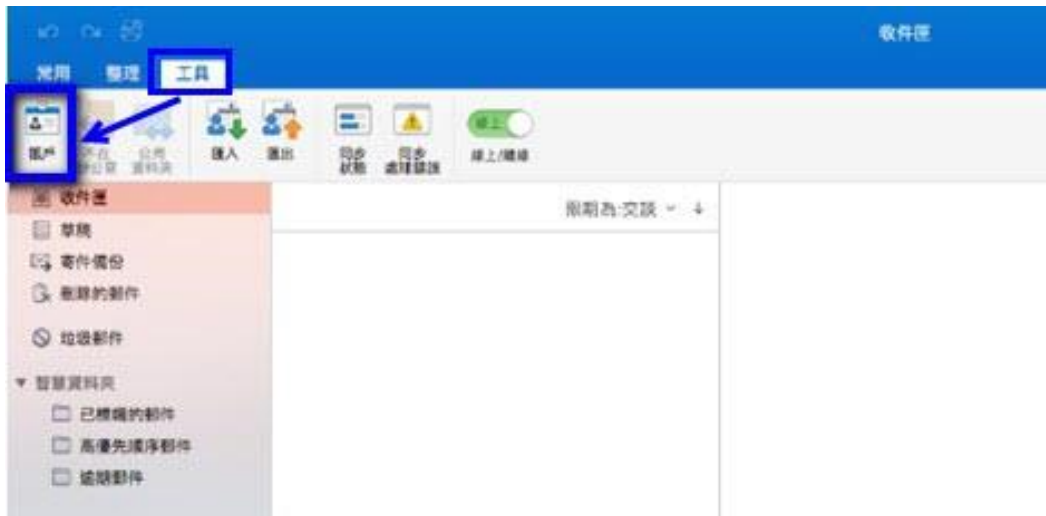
收件匣

常用 整理 工具

帳戶 不在辦公室 公用資料夾 匯入 匯出 同步狀態 同步處理錯誤 線上/離線

線上

收件匣
草稿
寄件備份
刪除的郵件
垃圾郵件
▼ 智慧資料夾
已標幟的郵件
高優先順序郵件
逾期郵件

排列方式:交談 ⌄ ↓